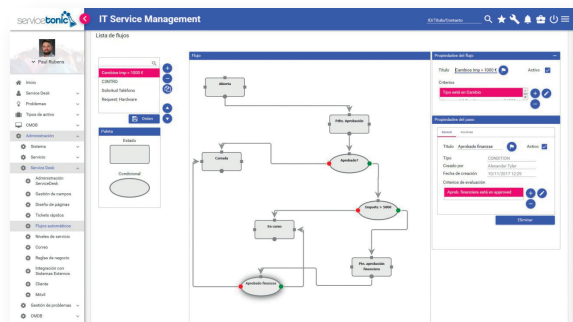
servicetonic

IT Service Management

Ed Tubo/Contacto

Paul Rubens

Inicio
Service Desk
Problemas
Tipos de activo
CMDB
Administración
Sistema
Servicio
Service Desk
Administración ServiceDesk
Gestión de campos
Diseño de páginas
Tickets rápidos
Flujos automáticos
Niveles de servicio
Correo
Reglas de negocio
Integración con Sistemas Externos
Cliente
Móvil
Gestión de problemas
CMDB

Lista de flujos

Cambios Imp > 1000 €
CONTRO
Solicitud Teléfono
Request: Hardware

Paleta
Estado
Condicional

Flujo
Abierto
Fdo. Aprobación
Cerrado
Aprobado?
Importe > 1000
En curso
Pte. aprobación financiera
Aprobado finanzas

Propiedades del flujo
Título Cambios Imp > 1000 €
Activo
Criterios
Tipo será en Cambios

Propiedades del paso
General
Título Aprobado finanzas
Activo
Tipo CONDITION
Creado por Alexandre Tyler
Fecha de creación 10/11/2017 15:09
Criterios de evaluación
Aprob. finanzas será es aprovalel
Eliminar